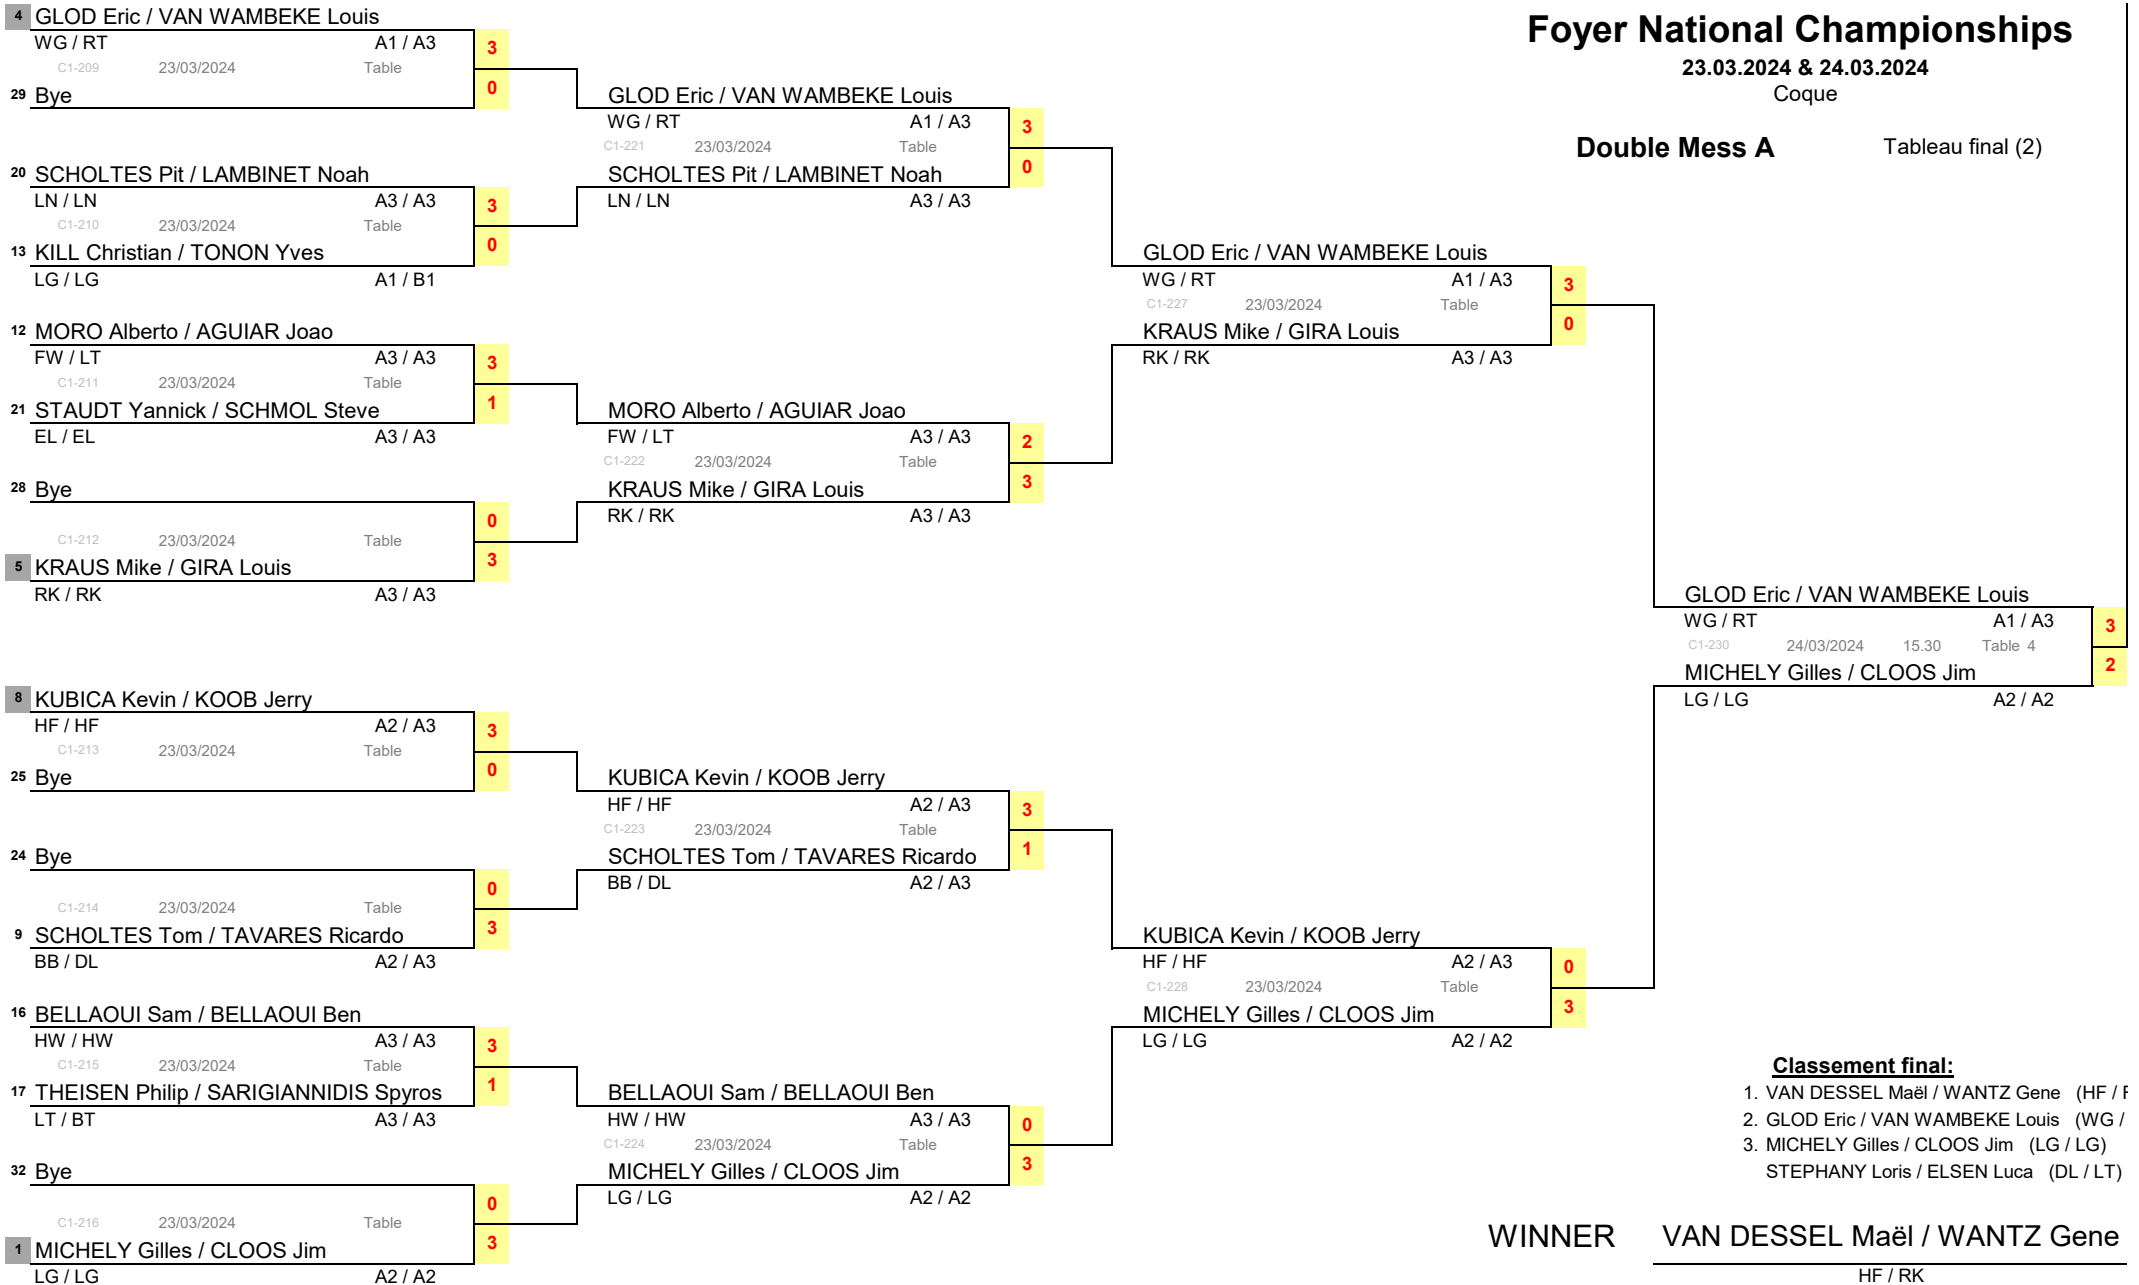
Foyer National Championships
23.03.2024 & 24.03.2024
Coque

Double Mess A

Tableau final (2)

4 GLOD Eric / VAN WAMBEKE Louis
WG / RT A1 / A3
C1-209 23/03/2024 Table
3
0
29 Bye

20 SCHOLTES Pit / LAMBINET Noah
LN / LN A3 / A3
C1-210 23/03/2024 Table
3
0
13 KILL Christian / TONON Yves
LG / LG A1 / B1

12 MORO Alberto / AGUIAR Joao
FW / LT A3 / A3
C1-211 23/03/2024 Table
3
1
21 STAUDT Yannick / SCHMOL Steve
EL / EL A3 / A3

28 Bye
C1-212 23/03/2024 Table
0
3
5 KRAUS Mike / GIRA Louis
RK / RK A3 / A3

8 KUBICA Kevin / KOOB Jerry
HF / HF A2 / A3
C1-213 23/03/2024 Table
3
0
25 Bye

24 Bye
C1-214 23/03/2024 Table
0
3
9 SCHOLTES Tom / TAVARES Ricardo
BB / DL A2 / A3

16 BELLAOUI Sam / BELLAOUI Ben
HW / HW A3 / A3
C1-215 23/03/2024 Table
3
1
17 THEISEN Philip / SARIGIANNIDIS Spyros
LT / BT A3 / A3

32 Bye
C1-216 23/03/2024 Table
0
3
1 MICHELY Gilles / CLOOS Jim
LG / LG A2 / A2

GLOD Eric / VAN WAMBEKE Louis
WG / RT A1 / A3
C1-221 23/03/2024 Table
3
0
SCHOLTES Pit / LAMBINET Noah
LN / LN A3 / A3

MORO Alberto / AGUIAR Joao
FW / LT A3 / A3
C1-222 23/03/2024 Table
2
3
KRAUS Mike / GIRA Louis
RK / RK A3 / A3

KUBICA Kevin / KOOB Jerry
HF / HF A2 / A3
C1-223 23/03/2024 Table
3
1
SCHOLTES Tom / TAVARES Ricardo
BB / DL A2 / A3

BELLAOUI Sam / BELLAOUI Ben
HW / HW A3 / A3
C1-224 23/03/2024 Table
0
3
MICHELY Gilles / CLOOS Jim
LG / LG A2 / A2

GLOD Eric / VAN WAMBEKE Louis
WG / RT A1 / A3
C1-227 23/03/2024 Table
3
0
KRAUS Mike / GIRA Louis
RK / RK A3 / A3

KUBICA Kevin / KOOB Jerry
HF / HF A2 / A3
C1-228 23/03/2024 Table
0
3
MICHELY Gilles / CLOOS Jim
LG / LG A2 / A2

GLOD Eric / VAN WAMBEKE Louis
WG / RT A1 / A3
C1-230 24/03/2024 15.30 Table 4
3
2
MICHELY Gilles / CLOOS Jim
LG / LG A2 / A2

Classement final:
1. VAN DESSEL Maël / WANTZ Gene (HF / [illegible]
2. GLOD Eric / VAN WAMBEKE Louis (WG / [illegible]
3. MICHELY Gilles / CLOOS Jim (LG / LG)
STEPHANY Loris / ELSEN Luca (DL / LT)

WINNER VAN DESSEL Maël / WANTZ Gene
HF / RK